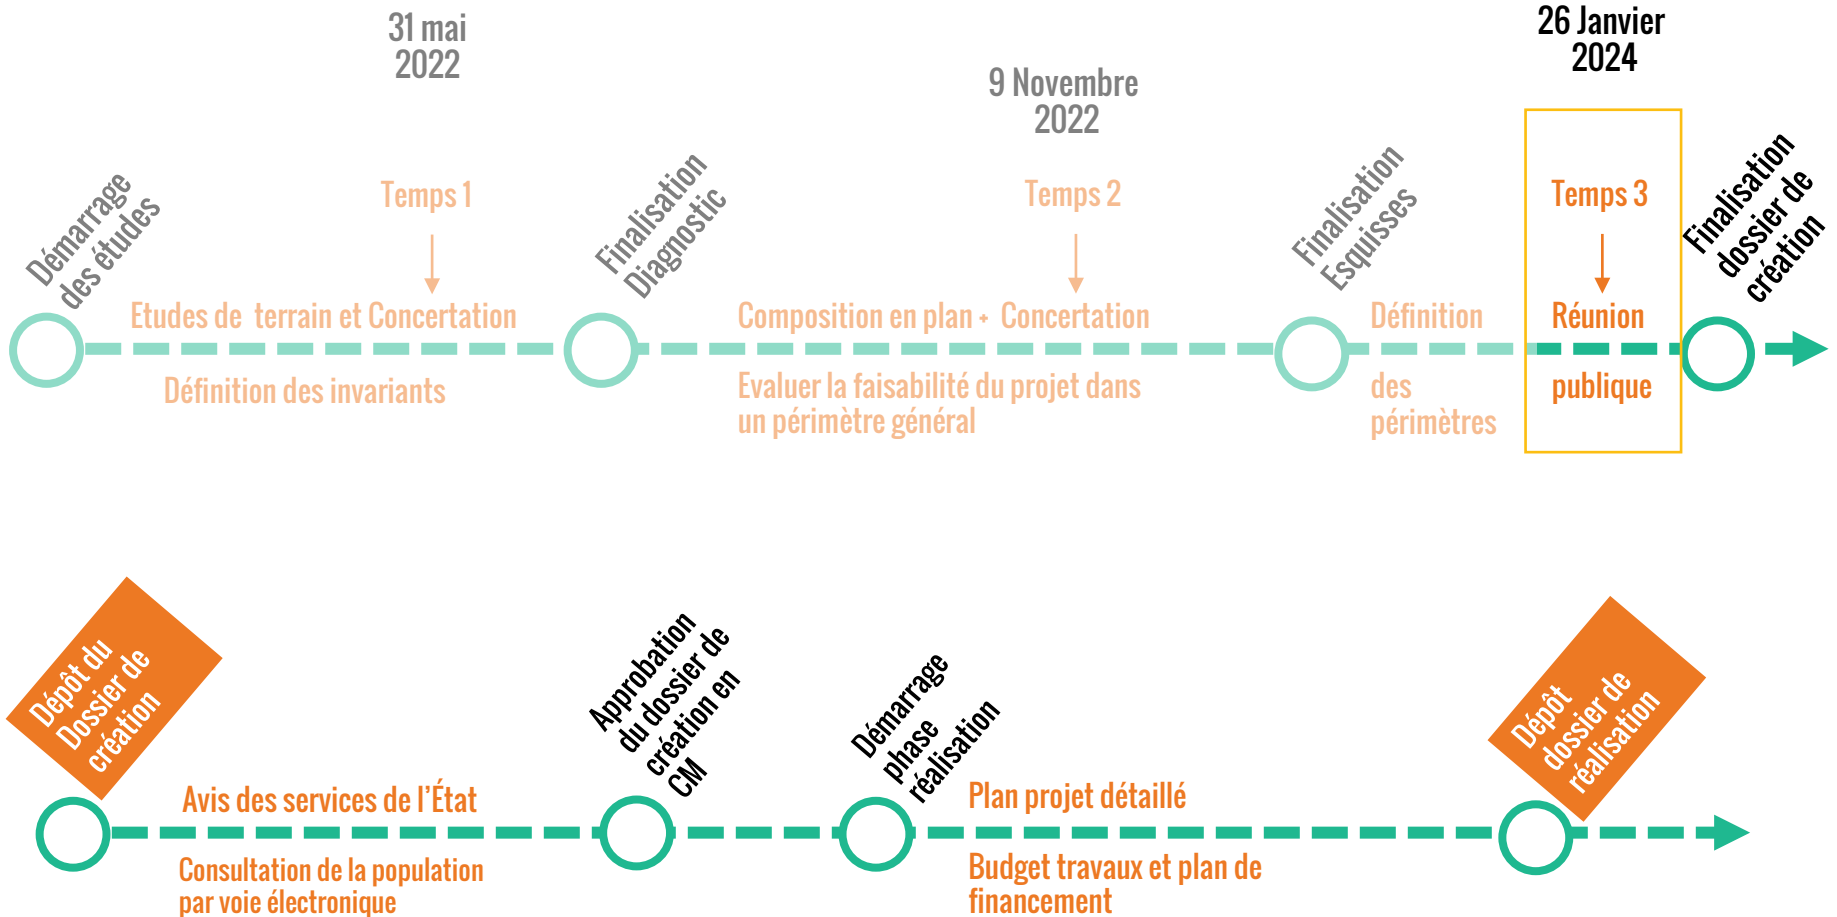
31 mai
2022

9 Novembre
2022

26 Janvier
2024

Démarrage
des études

Temps 1

Finalisation
Diagnostic

Temps 2

Finalisation
Esquisses

Temps 3

Finalisation
dossier de
création

Etudes de terrain et Concertation

Définition des invariants

Composition en plan + Concertation

Evaluer la faisabilité du projet dans un périmètre général

Définition

des
périmètres

Réunion

publique

Dépôt du
Dossier de
création

Approbation
du dossier de
création en
CM

Démarrage
phase
réalisation

Dépôt
dossier de
réalisation

Avis des services de l'État

Consultation de la population par voie électronique

Plan projet détaillé

Budget travaux et plan de financement